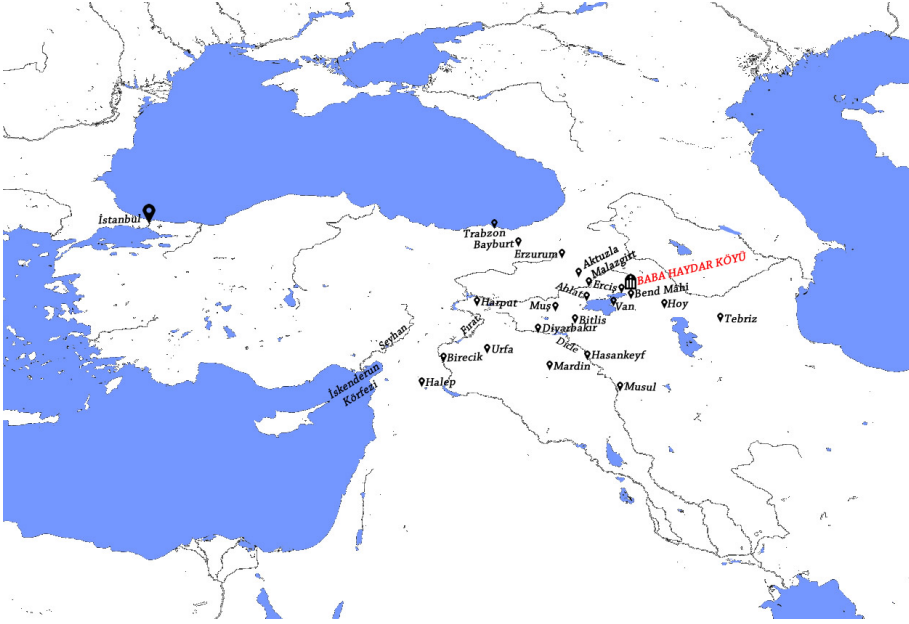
İstanbul
Trabzon
Bayburt
Erzurum
Aktuzla
Malazgirt
BABA HAYDAR KÖYÜ
Ahlat
Erciş
Bend Mâhi
Harput
Muş
Van
Hoy
Tebriz
Bitlis
Diyarbakır
Fırat
Seyhan
Urfa
Dicle
Hasankeyf
Birecik
Mardin
İskenderun Körfezi
Halep
Musul